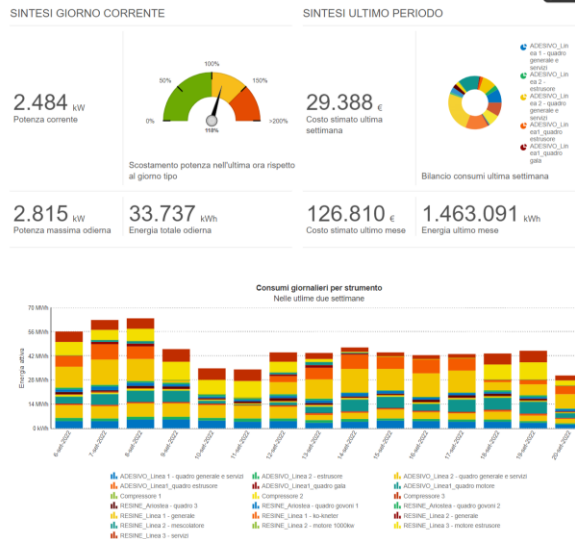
SINTESI GIORNO CORRENTE

2.484 kW
Potenza corrente

0%
50%
100%
150%
>200%
118%

Scostamento potenza nell'ultima ora rispetto al giorno tipo

2.815 kW
Potenza massima odierna

33.737 kWh
Energia totale odierna

SINTESI ULTIMO PERIODO

29.388 €
Costo stimato ultima settimana

ADESIVO_Linea 1 - quadro generale e servizi
ADESIVO_Linea 2 - estrusore
ADESIVO_Linea 2 - quadro generale e servizi
ADESIVO_Linea1_quadro estrusore
ADESIVO_Linea1_quadro gata

Bilancio consumi ultima settimana

126.810 €
Costo stimato ultimo mese

1.463.091 kWh
Energia ultimo mese

Consumi giornalieri per strumento
Nelle ultime due settimane

75 MWh
56 MWh
42 MWh
28 MWh
14 MWh
0 kWh

Energia attiva

6-set-2022
7-set-2022
8-set-2022
9-set-2022
10-set-2022
11-set-2022
12-set-2022
13-set-2022
14-set-2022
15-set-2022
16-set-2022
17-set-2022
18-set-2022
19-set-2022
20-set-2022

ADESIVO_Linea 1 - quadro generale e servizi
ADESIVO_Linea 2 - estrusore
ADESIVO_Linea 2 - quadro generale e servizi
ADESIVO_Linea1_quadro estrusore
ADESIVO_Linea1_quadro gata
ADESIVO_Linea1_quadro motore
Compressore 1
Compressore 2
Compressore 3
RESINE_Ariostea - quadro 3
RESINE_Ariostea - quadro govoni 1
RESINE_Ariostea - quadro govoni 2
RESINE_Linea 1 - generale
RESINE_Linea 1 - ko-kneter
RESINE_Linea 2 - generale
RESINE_Linea 2 - mescolatore
RESINE_Linea 2 - motore 1000kw
RESINE_Linea 3 - motore estrusore
RESINE_Linea 3 - servizi